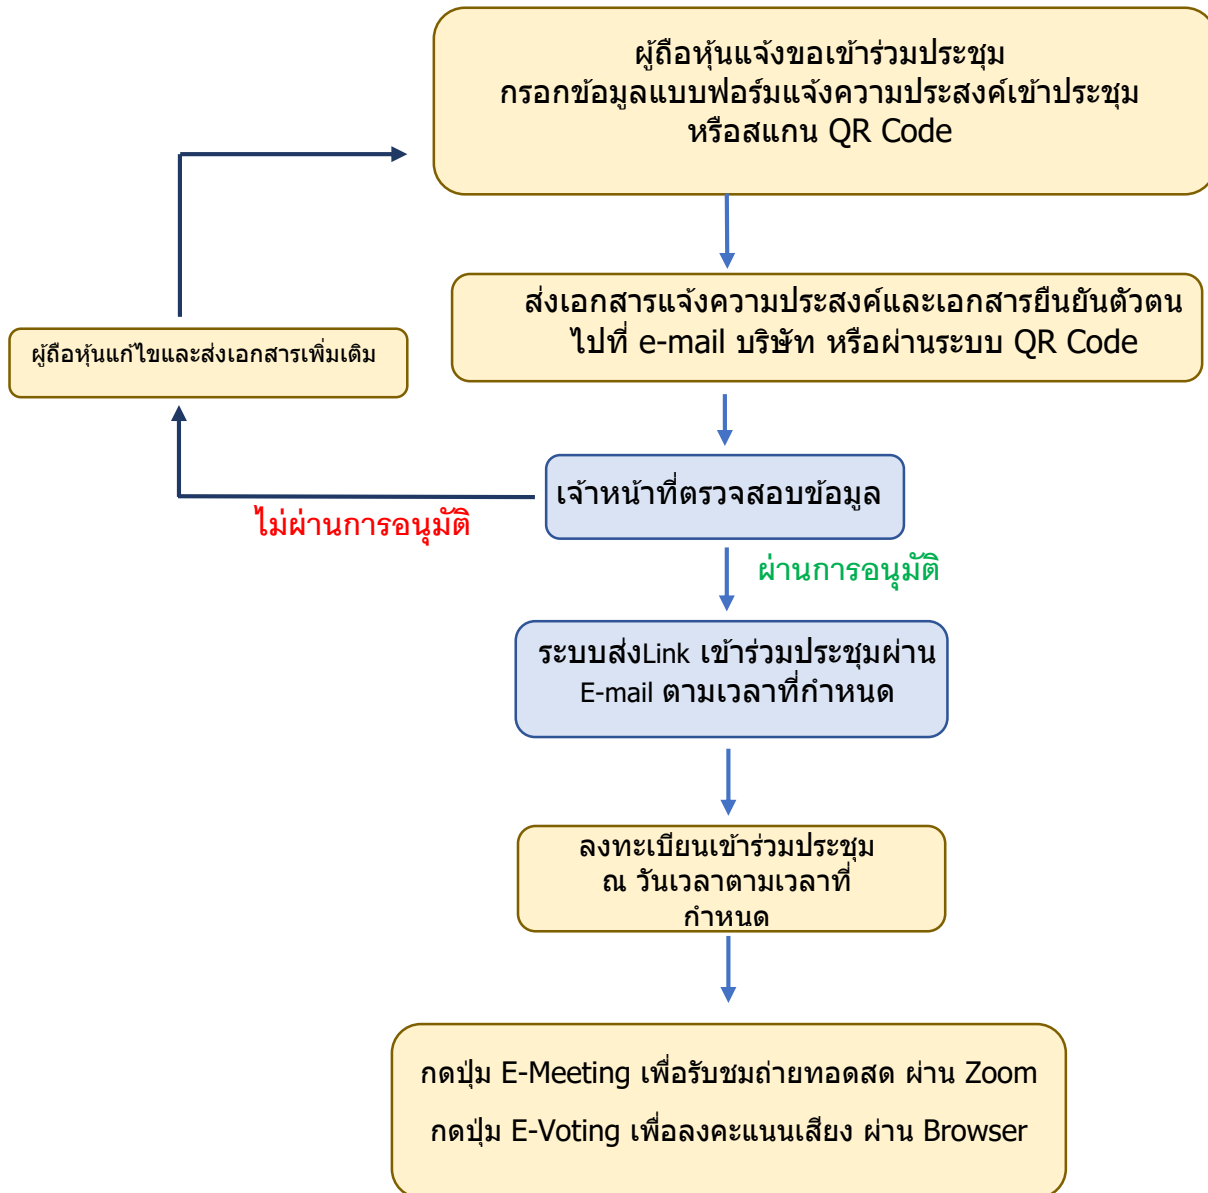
ผู้ถือหุ้นแจ้งขอเข้าร่วมประชุม
กรอกข้อมูลแบบฟอร์มแจ้งความประสงค์เข้าประชุม
หรือสแกน QR Code

ส่งเอกสารแจ้งความประสงค์และเอกสารยืนยันตัวตน
ไปที่ e-mail บริษัท หรือผ่านระบบ QR Code

ผู้ถือหุ้นแก้ไขและส่งเอกสารเพิ่มเติม

เจ้าหน้าที่ตรวจสอบข้อมูล

ไม่ผ่านการอนุมัติ

ผ่านการอนุมัติ

ระบบส่งLink เข้าร่วมประชุมผ่าน
E-mail ตามเวลาที่กำหนด

ลงทะเบียนเข้าร่วมประชุม
ณ วันเวลาตามเวลาที่
กำหนด

กดปุ่ม E-Meeting เพื่อรับชมถ่ายทอดสด ผ่าน Zoom
กดปุ่ม E-Voting เพื่อลงคะแนนเสียง ผ่าน Browser